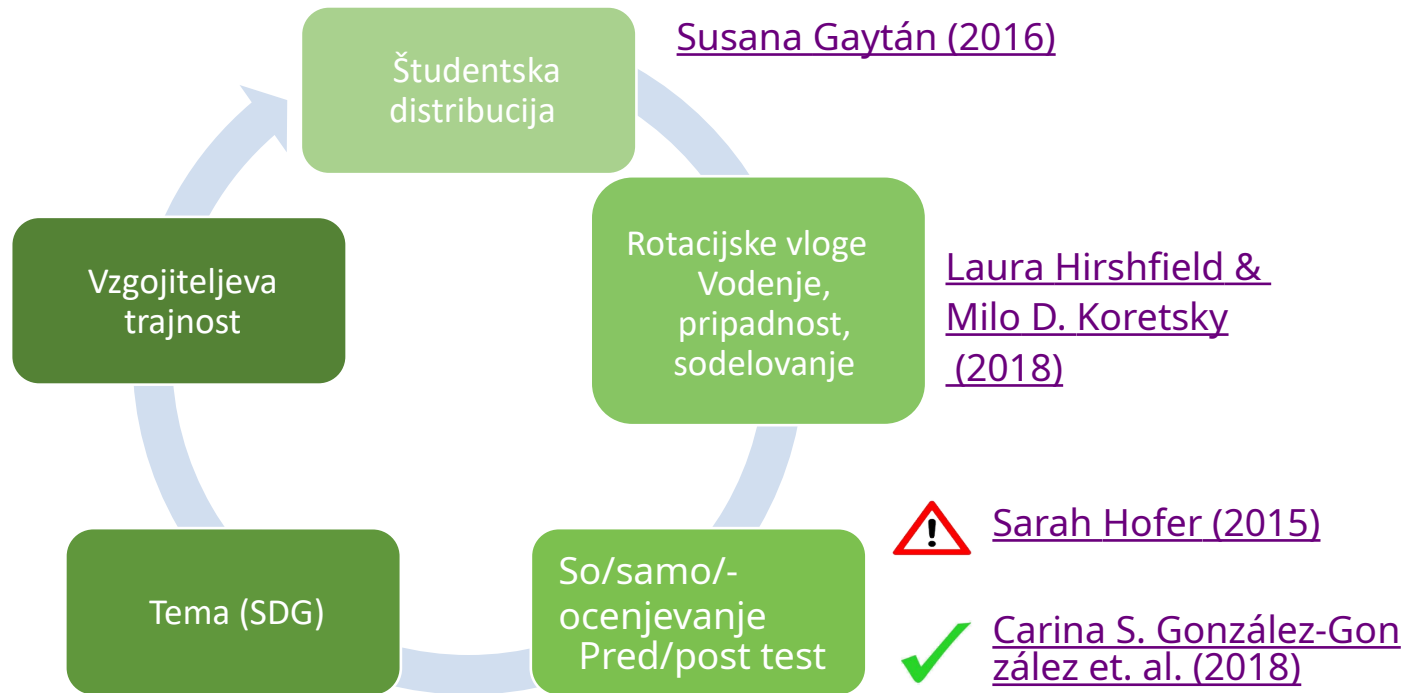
Študentska distribucija

Susana Gaytán (2016)

Rotacijske vloge Vodenje, pripadnost, sodelovanje

Laura Hirshfield & Milo D. Koretsky (2018)

So/samo/-ocenjevanje Pred/post test

Sarah Hofer (2015)

Carina S. González-González et. al. (2018)

Tema (SDG)

Vzgojiteljeva trajnost